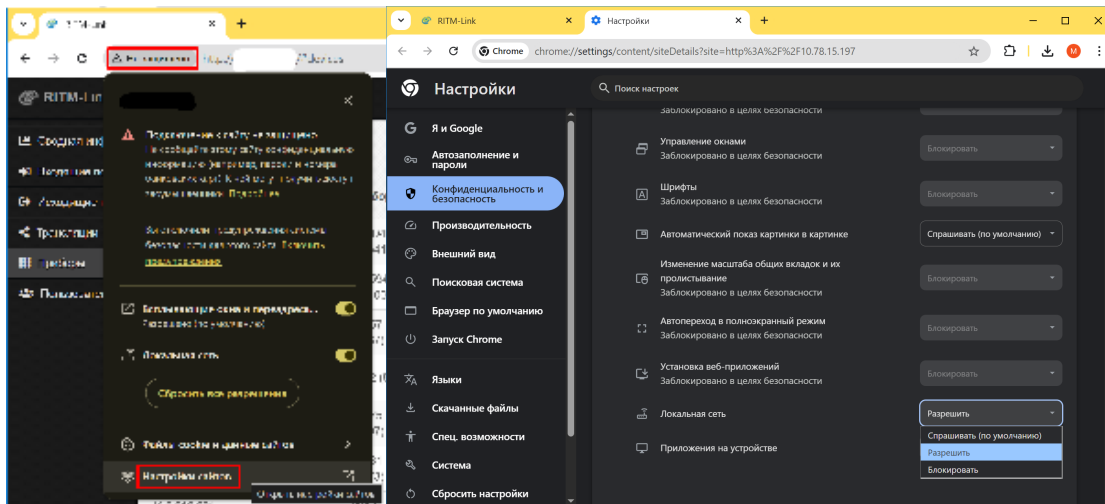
RITM-Link
Не защищено
RITM-Link
Сводная инф
Текущие па
Ассоциации
Трансляции
Профили
Пользовател
Подключение к сайту не защищено
Не сообщайте этому сайту конфиденциальную информацию (например, пароли и номера банковских карт). Ее могут украсть злоумышленники. Подробнее...
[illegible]
Автоматический показ картинки в картинке
Разрешено (по умолчанию)
Локальная сеть
Сбросить все разрешения
Файлы cookie и данные сайтов
Настройки сайтов
Открыть все настройки

RITM-Link
Настройки
Chrome chrome://settings/content/siteDetails?site=http%3A%2F%2F10.78.15.197
Настройки
Поиск настроек
Я и Google
Автозаполнение и пароли
Конфиденциальность и безопасность
Производительность
Внешний вид
Поисковая система
Браузер по умолчанию
Запуск Chrome
Языки
Скачанные файлы
Спец. возможности
Система
Сбросить настройки
Заблокировано в целях безопасности
Управление окнами
Заблокировано в целях безопасности
Блокировать
Шрифты
Заблокировано в целях безопасности
Блокировать
Автоматический показ картинки в картинке
Спрашивать (по умолчанию)
Изменение масштаба общих вкладок и их пролистывание
Заблокировано в целях безопасности
Блокировать
Автопереход в полноэкранный режим
Заблокировано в целях безопасности
Блокировать
Установка веб-приложений
Заблокировано в целях безопасности
Блокировать
Локальная сеть
Разрешить
Спрашивать (по умолчанию)
Разрешить
Блокировать
Приложения на устройстве